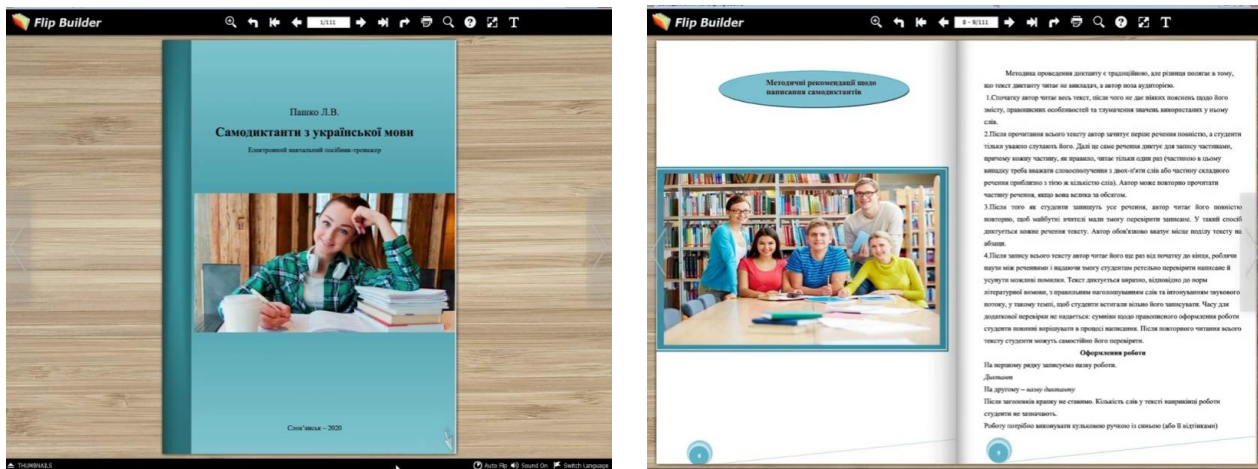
Flip Builder

1/111

Пашко Л.В.

Самодиктанти з української мови

Електронний навчальний посібник-тренажер

Слов'янськ – 2020

THUMBNAILS

Auto Flip Sound On Switch Language

Flip Builder

8 - 9/111

Методичні рекомендації щодо написання самодиктантів

Методика проведення диктанту є традиційною, але різниця полягає в тому, що текст диктанту читає не викладач, а автор поза аудиторією.

1.Спочатку автор читає весь текст, після чого не дає ніяких пояснень щодо його змісту, правописних особливостей та тлумачення значень використаних у ньому слів.

2.Після прочитання всього тексту автор зачитує перше речення повністю, а студенти тільки уважно слухають його. Далі це саме речення диктує для запису частинами, причому кожну частину, як правило, читає тільки один раз (частиною в цьому випадку треба вважати словосполучення з двох-п'яти слів або частину складного речення приблизно з тією ж кількістю слів). Автор може повторно прочитати частину речення, якщо вона велика за обсягом.

3.Після того як студенти запишуть усе речення, автор читає його повністю повторно, щоб майбутні вчителі мали змогу перевірити записане. У такий спосіб диктується кожне речення тексту. Автор обов'язково вказує місце поділу тексту на абзаци.

4.Після запису всього тексту автор читає його ще раз від початку до кінця, роблячи паузи між реченнями і надаючи змогу студентам ретельно перевірити написане й усунути можливі помилки. Текст диктується виразно, відповідно до норм літературної вимови, з правильним наголошуванням слів та інтонуванням звукового потоку, у такому темпі, щоб студенти встигали вільно його записувати. Часу для додаткової перевірки не надається: сумніви щодо правописного оформлення роботи студенти повинні вирішувати в процесі написання. Після повторного читання всього тексту студенти можуть самостійно його перевірити.

Оформлення роботи

На першому рядку записуємо назву роботи.

Диктант

На другому – назву диктанту

Після заголовків крапку не ставимо. Кількість слів у тексті наприкінці роботи студенти не зазначають.

Роботу потрібно виконувати кульковою ручкою із синьою (або 8 відтінками)

8

9